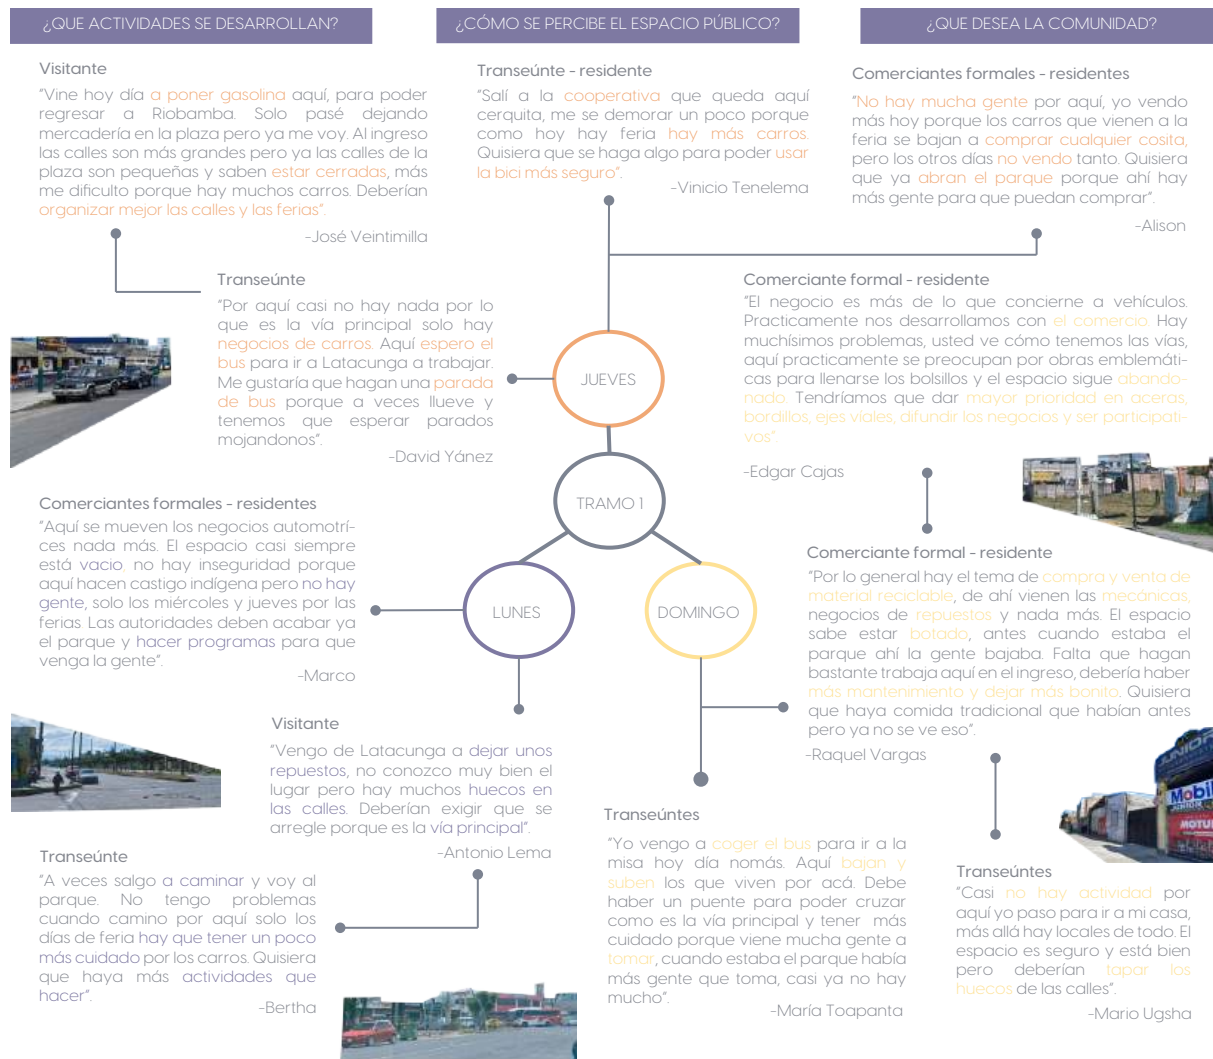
¿QUE ACTIVIDADES SE DESARROLLAN?

¿CÓMO SE PERCIBE EL ESPACIO PÚBLICO?

¿QUE DESEA LA COMUNIDAD?

Visitante
"Vine hoy día a poner gasolina aquí, para poder regresar a Riobamba. Solo pasé dejando mercadería en la plaza pero ya me voy. Al ingreso las calles son más grandes pero ya las calles de la plaza son pequeñas y saben estar cerradas, más me dificulto porque hay muchos carros. Deberían organizar mejor las calles y las ferias".
-José Veintimilla

Transeúnte - residente
"Salí a la cooperativa que queda aquí cerquita, me se demorar un poco porque como hoy hay feria hay más carros. Quisiera que se haga algo para poder usar la bici más seguro".
-Vinicio Tenelema

Comerciantes formales - residentes
"No hay mucha gente por aquí, yo vendo más hoy porque los carros que vienen a la feria se bajan a comprar cualquier cosita, pero los otros días no vendo tanto. Quisiera que ya abran el parque porque ahí hay más gente para que puedan comprar".
-Alison

Transeúnte
"Por aquí casi no hay nada por lo que es la vía principal solo hay negocios de carros. Aquí espero el bus para ir a Latacunga a trabajar. Me gustaría que hagan una parada de bus porque a veces llueve y tenemos que esperar parados mojandonos".
-David Yánez

Comerciante formal - residente
"El negocio es más de lo que concierne a vehículos. Practicamente nos desarrollamos con el comercio. Hay muchísimos problemas, usted ve cómo tenemos las vías, aquí practicamente se preocupan por obras emblemáticas para llenarse los bolsillos y el espacio sigue abandonado. Tendríamos que dar mayor prioridad en aceras, bordillos, ejes viales, difundir los negocios y ser participativos".
-Edgar Cajas

JUEVES

TRAMO 1

LUNES

DOMINGO

Comerciantes formales - residentes
"Aquí se mueven los negocios automotríces nada más. El espacio casi siempre está vacio no hay inseguridad porque aquí hacen castigo indígena pero no hay gente, solo los miércoles y jueves por las ferias. Las autoridades deben acabar ya el parque y hacer programas para que venga la gente".
-Marco

Comerciante formal - residente
"Por lo general hay el tema de compra y venta de material reciclable, de ahí vienen las mecánicas, negocios de repuestos y nada más. El espacio sabe estar botado, antes cuando estaba el parque ahí la gente bajaba. Falta que hagan bastante trabaja aquí en el ingreso, debería haber más mantenimiento y dejar más bonito. Quisiera que haya comida tradicional que habían antes pero ya no se ve eso".
-Raquel Vargas

Visitante
"Vengo de Latacunga a dejar unos repuestos, no conozco muy bien el lugar pero hay muchos huecos en las calles. Deberían exigir que se arregle porque es la vía principal".
-Antonio Lema

Transeúnte
"A veces salgo a caminar y voy al parque. No tengo problemas cuando camino por aquí solo los días de feria hay que tener un poco más cuidado por los carros. Quisiera que haya más actividades que hacer".
-Bertha

Transeúntes
"Yo vengo a coger el bus para ir a la misa hoy día nomás. Aquí bajan y suben los que viven por acá. Debe haber un puente para poder cruzar como es la vía principal y tener más cuidado porque viene mucha gente a tomar, cuando estaba el parque había más gente que toma, casi ya no hay mucho".
-María Toapanta

Transeúntes
"Casi no hay actividad por aquí yo paso para ir a mi casa, más allá hay locales de todo. El espacio es seguro y está bien pero deberían tapar los huecos de las calles".
-Mario Ugsha